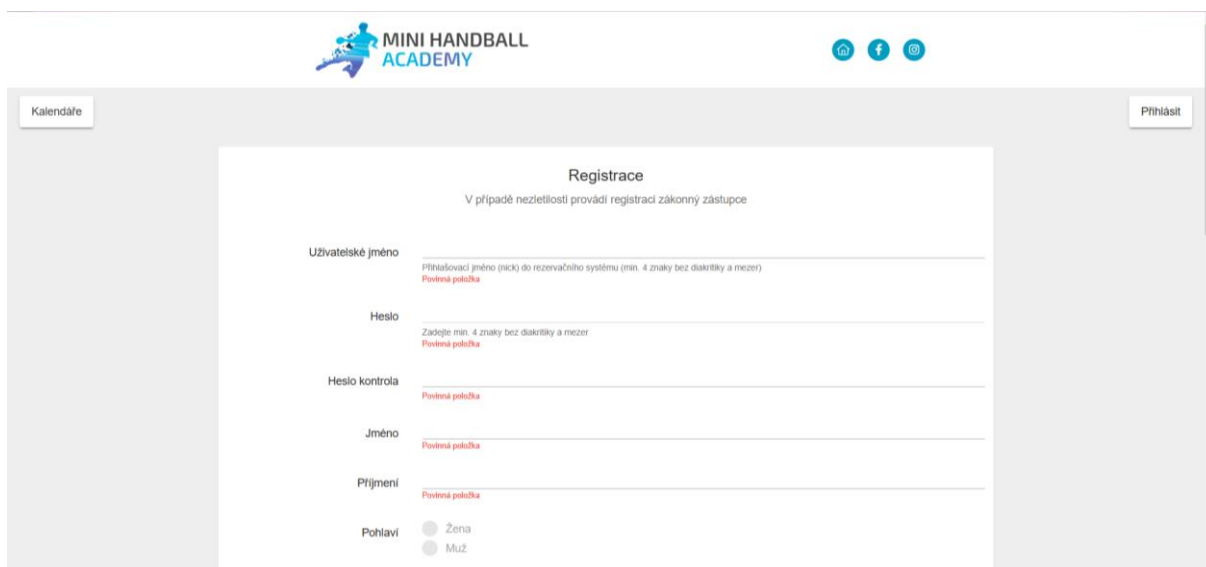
MINI HANDBALL ACADEMY

Kalendáře

Přihlásit

Registrace

V případě nezletilosti provádí registraci zákonný zástupce

Uživatelské jméno

Přihlašovací jméno (nick) do rezervačního systému (min. 4 znaky bez diakritiky a mezer)
Povinná položka

Heslo

Zadejte min. 4 znaky bez diakritiky a mezer
Povinná položka

Heslo kontrola

Povinná položka

Jméno

Povinná položka

Příjmení

Povinná položka

Pohlaví

Žena
Muž